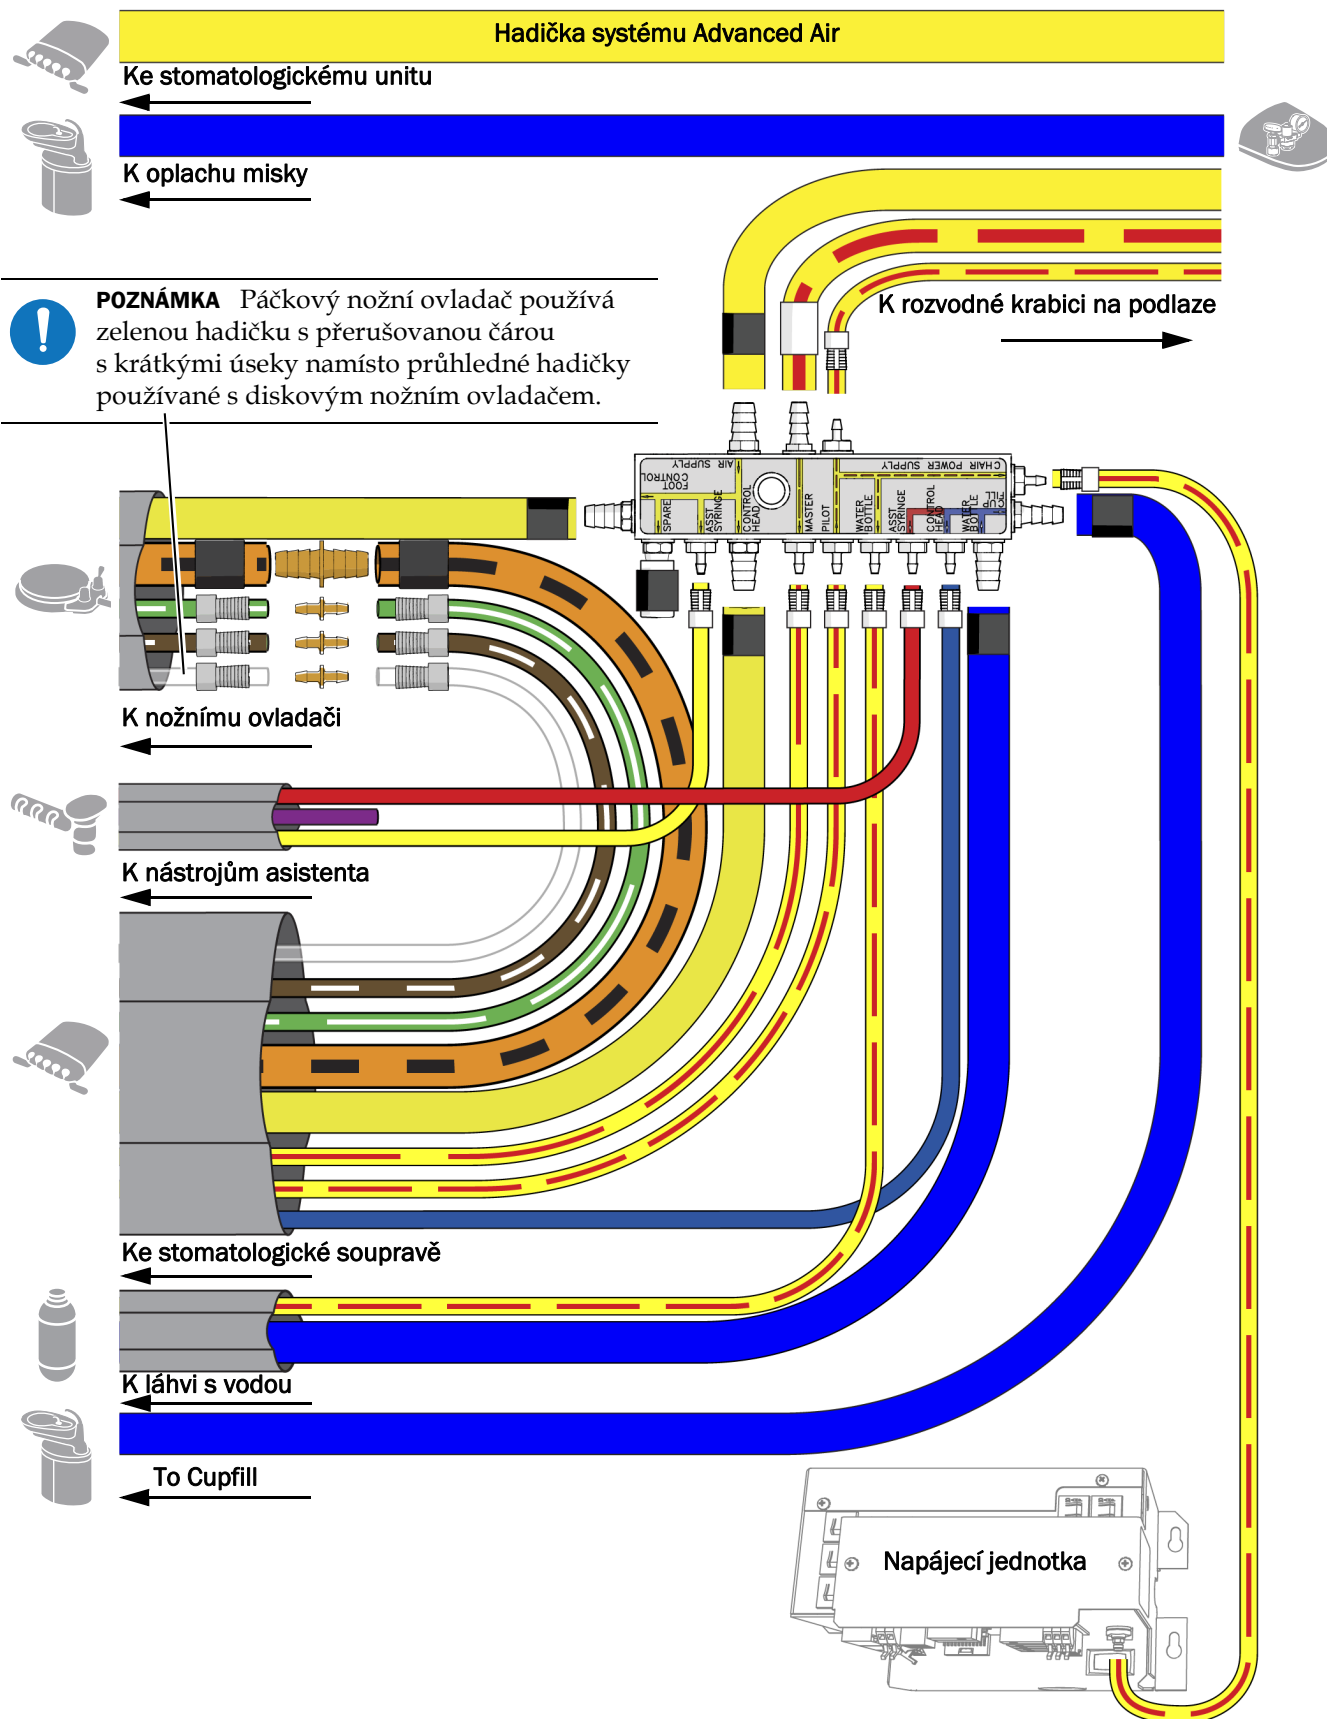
Hadička systému Advanced Air

Ke stomatologickému unitu

K oplachu misky

K rozvodné krabici na podlaze

POZNÁMKA Páčkový nožní ovladač používá zelenou hadičku s přerušovanou čárou s krátkými úseky namísto průhledné hadičky používané s diskovým nožním ovladačem.

AIR SUPPLY
FOOT CONTROL
CHAIR POWER SUPPLY
SPARE
ASST SYRINGE
CONTROL HEAD
MASTER
PILOT
WATER BOTTLE
ASST SYRINGE
CONTROL HEAD
WATER BOTTLE
CUP FILL

K nožnímu ovladači

K nástrojům asistenta

Ke stomatologické soupravě

K láhvi s vodou

To Cupfill

Napájecí jednotka